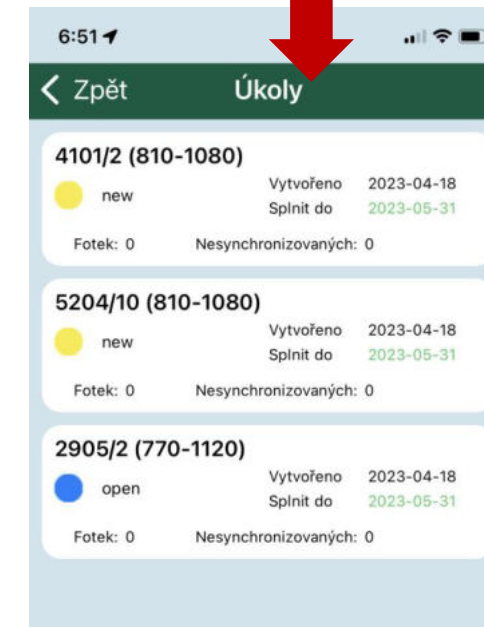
6:51

Zpět Úkoly

4101/2 (810-1080)
new
Vytvořeno 2023-04-18
Splnit do 2023-05-31
Fotek: 0 Nesynchronizovaných: 0

5204/10 (810-1080)
new
Vytvořeno 2023-04-18
Splnit do 2023-05-31
Fotek: 0 Nesynchronizovaných: 0

2905/2 (770-1120)
open
Vytvořeno 2023-04-18
Splnit do 2023-05-31
Fotek: 0 Nesynchronizovaných: 0